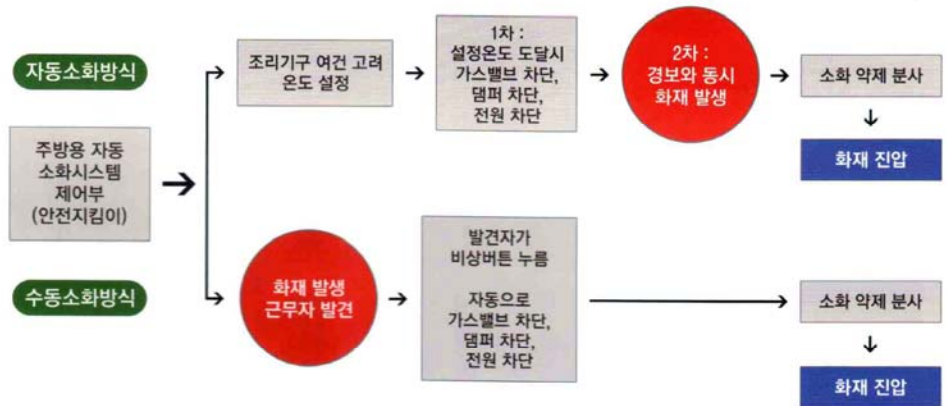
자동소화방식

주방용 자동 소화시스템 제어부 (안전지킴이)

조리기구 여건 고려 온도 설정

1차 : 설정온도 도달시 가스밸브 차단, 댐퍼 차단, 전원 차단

2차 : 경보와 동시 화재 발생

소화 약제 분사

화재 진압

수동소화방식

화재 발생 근무자 발견

발견자가 비상버튼 누름

자동으로 가스밸브 차단, 댐퍼 차단, 전원 차단

소화 약제 분사

화재 진압